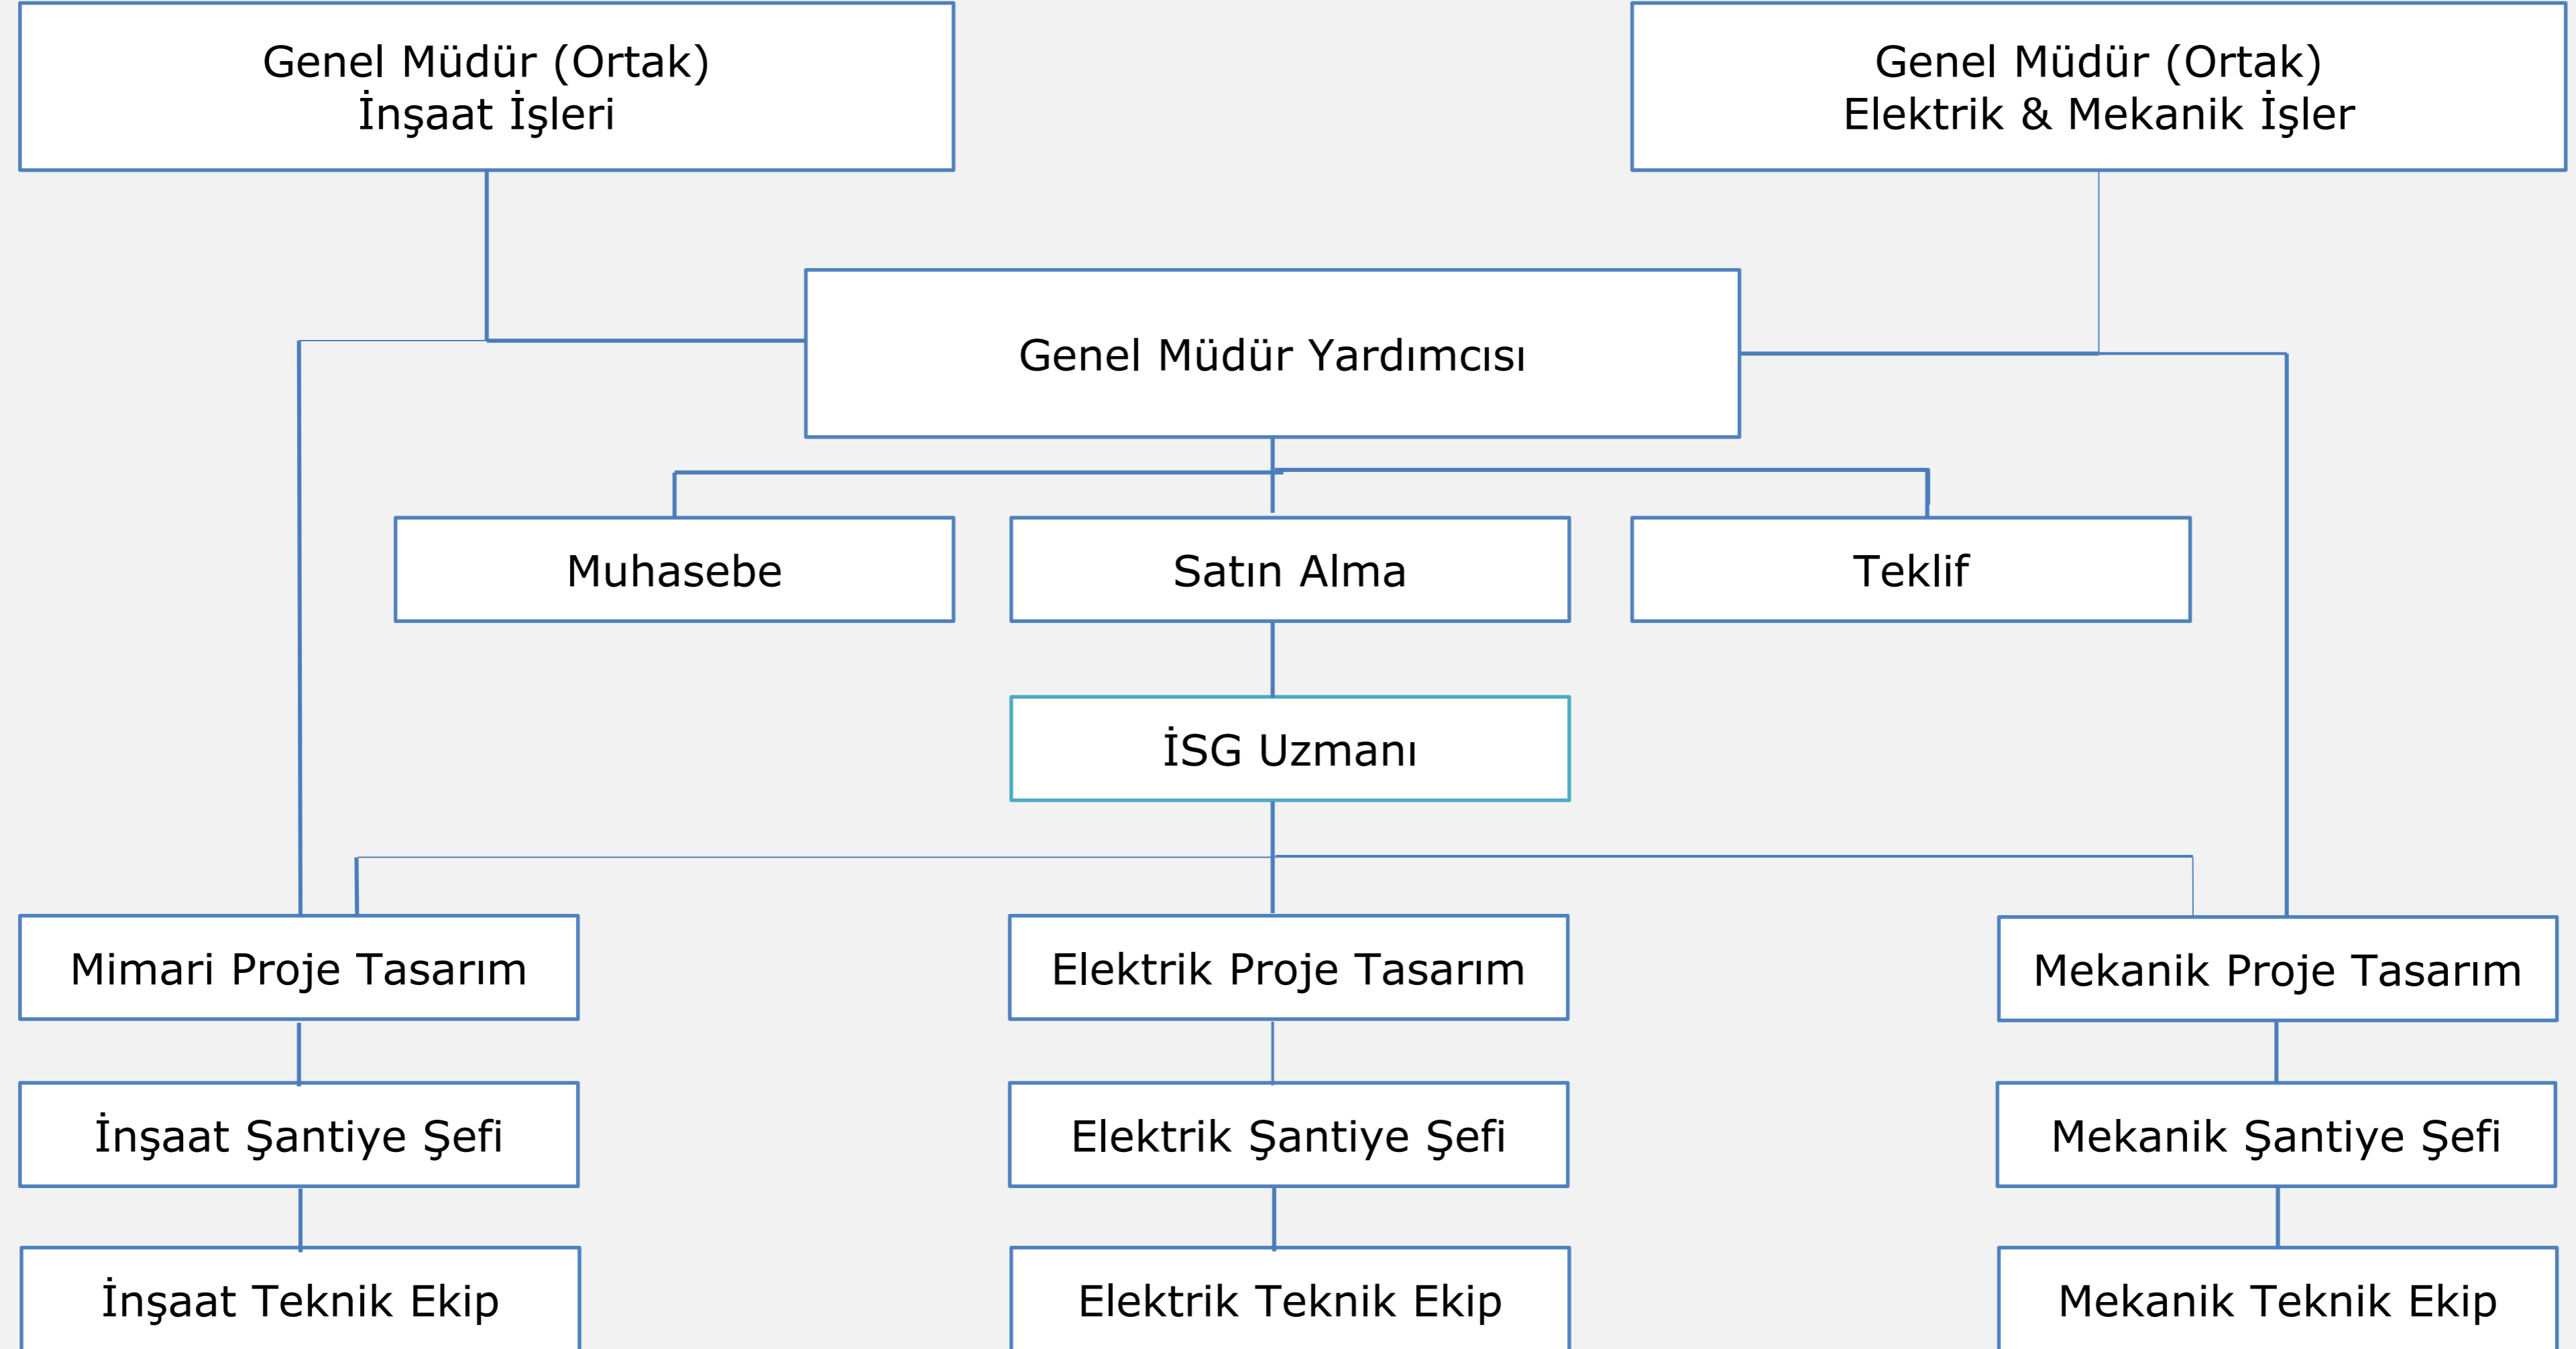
Genel Müdür (Ortak)
İnşaat İşleri

Genel Müdür (Ortak)
Elektrik & Mekanik İşler

Genel Müdür Yardımcısı

Muhasebe

Satın Alma

Teklif

İSG Uzmanı

Mimari Proje Tasarım

Elektrik Proje Tasarım

Mekanik Proje Tasarım

İnşaat Şantiye Şefi

Elektrik Şantiye Şefi

Mekanik Şantiye Şefi

İnşaat Teknik Ekip

Elektrik Teknik Ekip

Mekanik Teknik Ekip